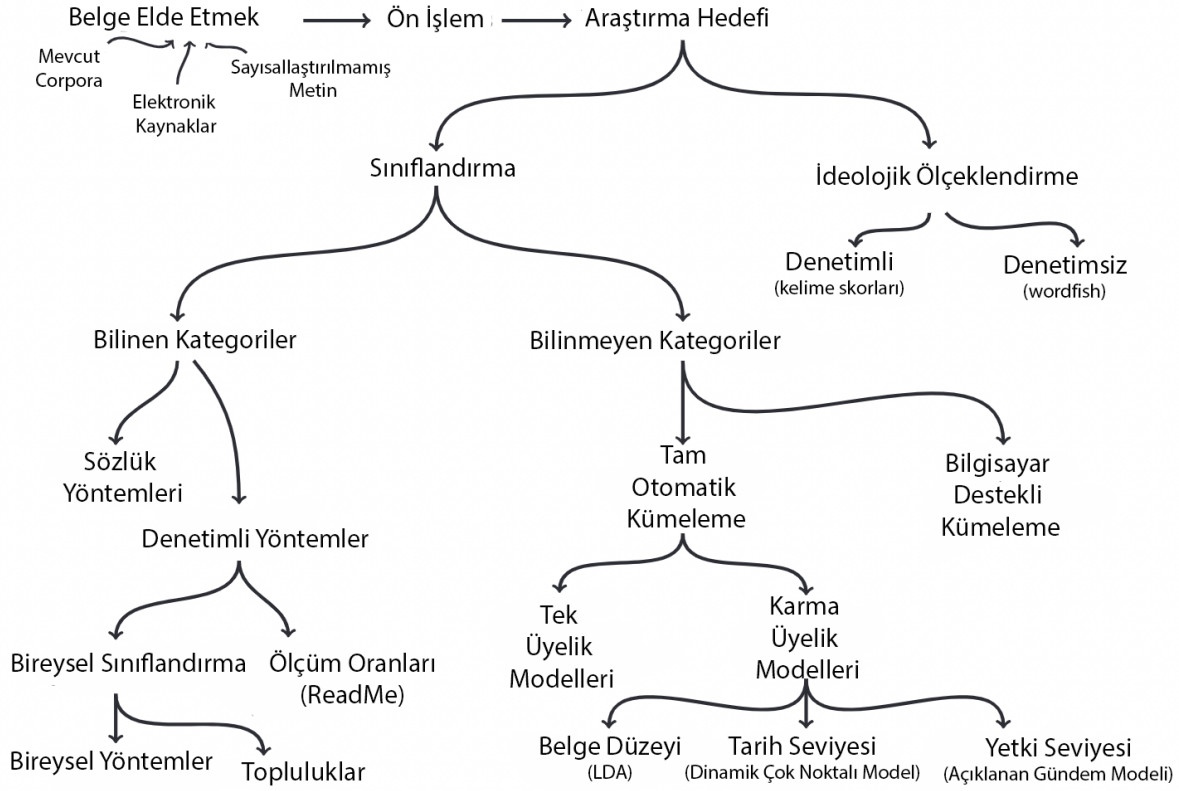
Belge Elde Etmek → Ön İşlem → Araştırma Hedefi

Mevcut Corpora

Elektronik Kaynaklar

Sayısallaştırılmamış Metin

Sınıflandırma

İdeolojik Ölçeklendirme

Denetimli (kelime skorları)

Denetimsiz (wordfish)

Bilinen Kategoriler

Bilinmeyen Kategoriler

Sözlük Yöntemleri

Denetimli Yöntemler

Tam Otomatik Kümeleme

Bilgisayar Destekli Kümeleme

Bireysel Sınıflandırma

Ölçüm Oranları (ReadMe)

Tek Üyelik Modelleri

Karma Üyelik Modelleri

Bireysel Yöntemler

Topluluklar

Belge Düzeyi (LDA)

Tarih Seviyesi (Dinamik Çok Noktalı Model)

Yetki Seviyesi (Açıklanan Gündem Modeli)